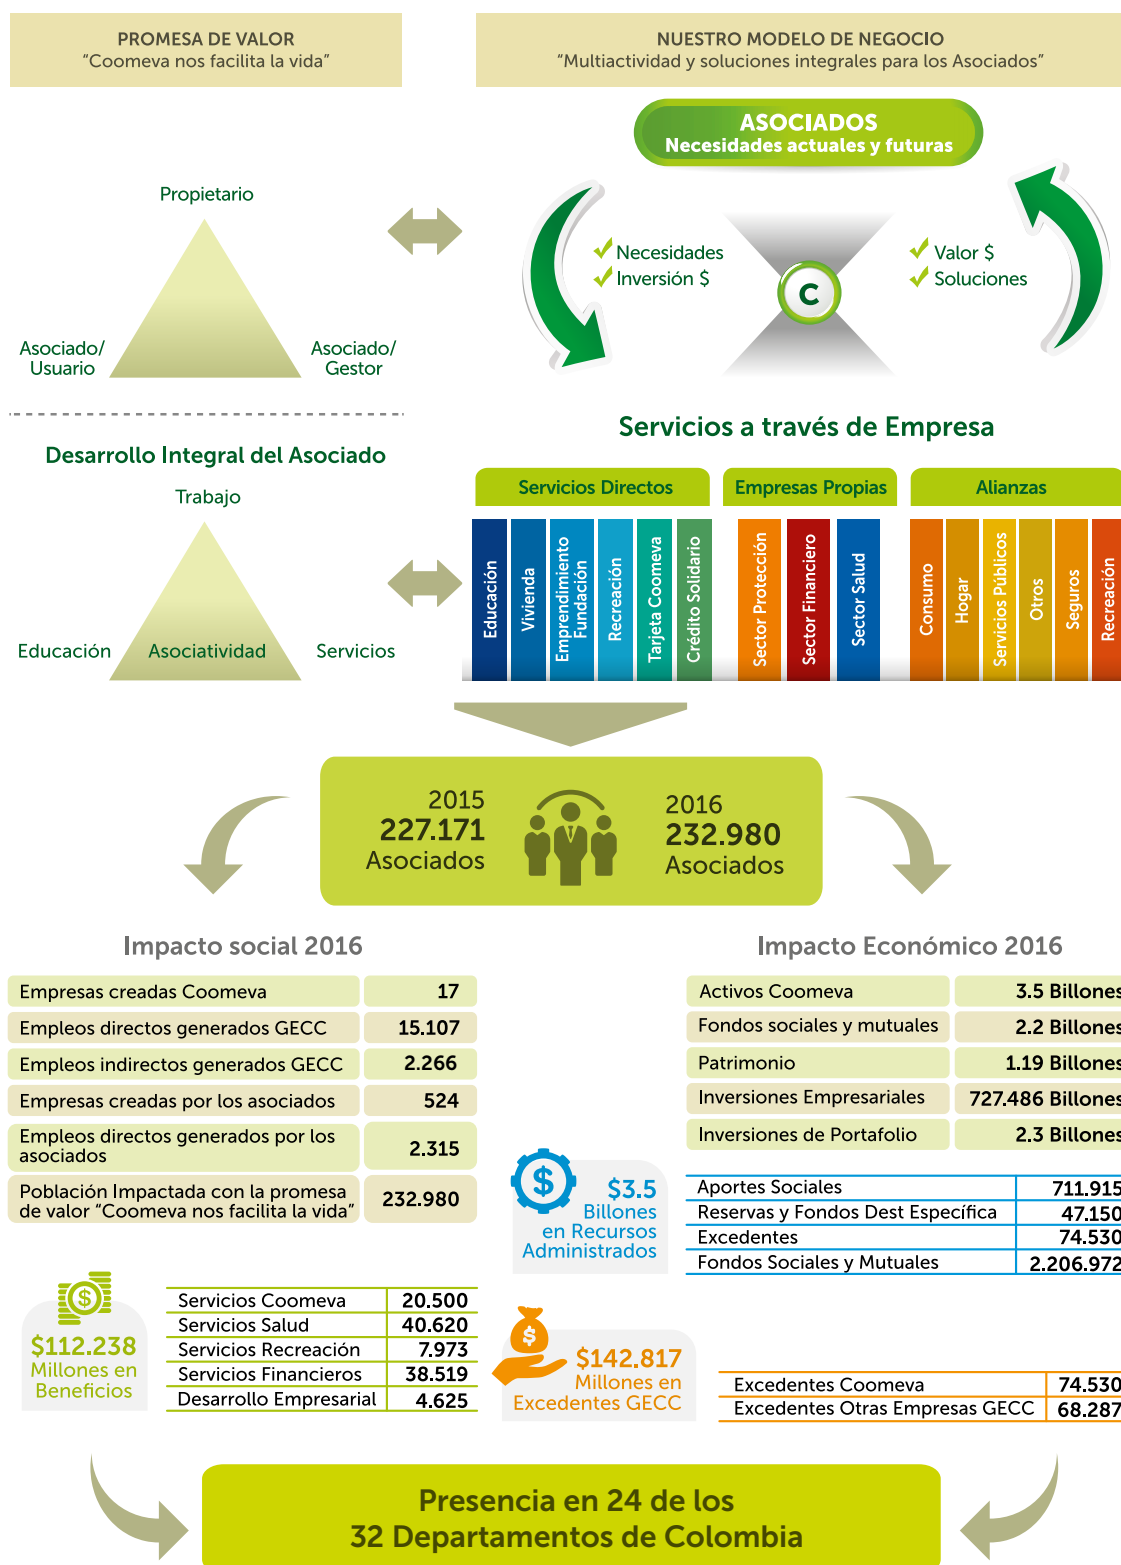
PROMESA DE VALOR
"Coomeva nos facilita la vida"

NUESTRO MODELO DE NEGOCIO
"Multiactividad y soluciones integrales para los Asociados"

ASOCIADOS
Necesidades actuales y futuras

Propietario

Asociado/ Usuario

Asociado/ Gestor

Necesidades
Inversión $

C

Valor $
Soluciones

Desarrollo Integral del Asociado

Trabajo

Educación

Asociatividad

Servicios

Servicios a través de Empresa

Servicios Directos

Empresas Propias

Alianzas

Educación
Vivienda
Emprendimiento Fundación
Recreación
Tarjeta Coomeva
Crédito Solidario
Sector Protección
Sector Financiero
Sector Salud
Consumo
Hogar
Servicios Públicos
Otros
Seguros
Recreación

2015
227.171
Asociados

2016
232.980
Asociados

Impacto social 2016

| Empresas creadas Coomeva | 17 |
|---|---|
| Empleos directos generados GECC | 15.107 |
| Empleos indirectos generados GECC | 2.266 |
| Empresas creadas por los asociados | 524 |
| Empleos directos generados por los asociados | 2.315 |
| Población Impactada con la promesa de valor "Coomeva nos facilita la vida" | 232.980 |

Impacto Económico 2016

| Activos Coomeva | 3.5 Billones |
|---|---|
| Fondos sociales y mutuales | 2.2 Billones |
| Patrimonio | 1.19 Billones |
| Inversiones Empresariales | 727.486 Billones |
| Inversiones de Portafolio | 2.3 Billones |

$3.5 Billones en Recursos Administrados

| Aportes Sociales | 711.915 |
|---|---|
| Reservas y Fondos Dest Específica | 47.150 |
| Excedentes | 74.530 |
| Fondos Sociales y Mutuales | 2.206.972 |

$112.238 Millones en Beneficios

| Servicios Coomeva | 20.500 |
|---|---|
| Servicios Salud | 40.620 |
| Servicios Recreación | 7.973 |
| Servicios Financieros | 38.519 |
| Desarrollo Empresarial | 4.625 |

$142.817 Millones en Excedentes GECC

| Excedentes Coomeva | 74.530 |
|---|---|
| Excedentes Otras Empresas GECC | 68.287 |

Presencia en 24 de los 32 Departamentos de Colombia